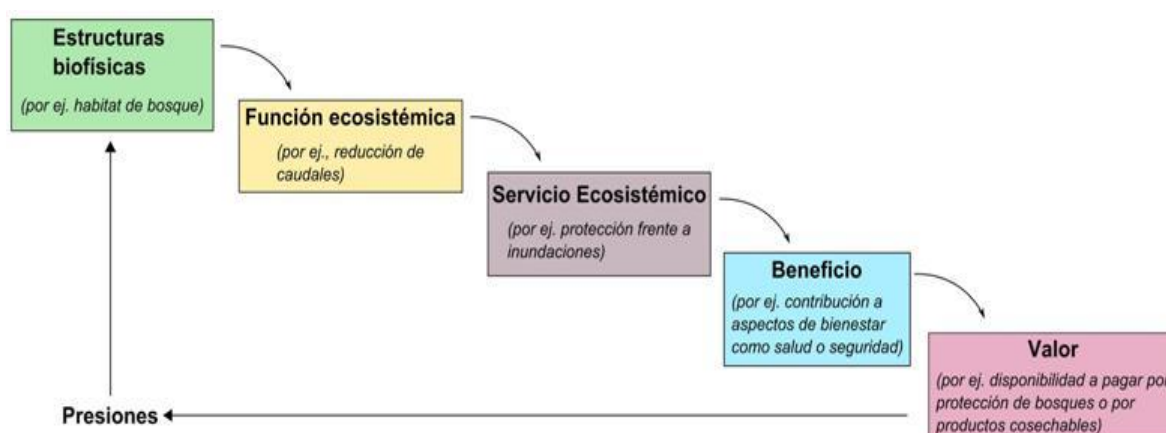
Estructuras biofísicas

(por ej. habitat de bosque)

Función ecosistémica

(por ej., reducción de caudales)

Servicio Ecosistémico

(por ej. protección frente a inundaciones)

Beneficio

(por ej. contribución a aspectos de bienestar como salud o seguridad)

Valor

(por ej. disponibilidad a pagar por protección de bosques o por productos cosechables)

Presiones